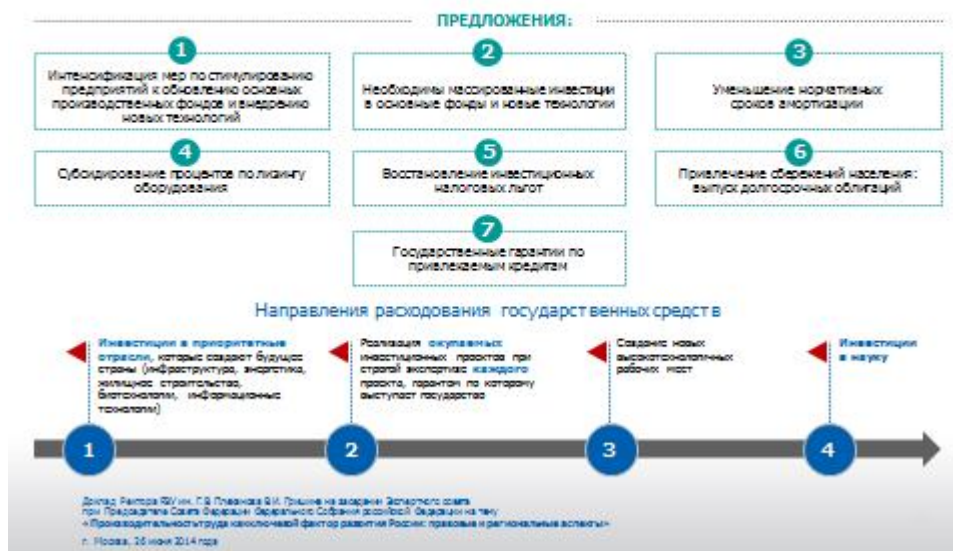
ПРЕДЛОЖЕНИЯ:

1
Интенсификация мер по стимулированию предприятий к обновлению основных производственных фондов и внедрению новых технологий

2
Необходимы массированные инвестиции в основные фонды и новые технологии

3
Уменьшение нормативных сроков амортизации

4
Субсидирование процентов по лизингу оборудования

5
Восстановление инвестиционных налоговых льгот

6
Привлечение сбережений населения: выпуск долгосрочных облигаций

7
Государственные гарантии по привлекаемым кредитам

Направления расходования государственных средств

Инвестиции в приоритетные отрасли, которые создают будущее страны (инфраструктура, энергетика, жилищное строительство, биотехнологии, информационные технологии)

Реализация окупаемых инвестиционных проектов при строгой экспертизе каждого проекта, гарантом по которому выступает государство

Создание новых высокотехнологичных рабочих мест

Инвестиции в науку

1
2
3
4

Доклад Ректора РЭУ им. Г.В. Плеханова В.И. Гришина на заседании Экспертного совета при Председателе Совета Федерации Федерального Собрания Российской Федерации на тему «Производительность труда как ключевой фактор развития России: правовые и региональные аспекты»

г. Москва, 26 июня 2014 года